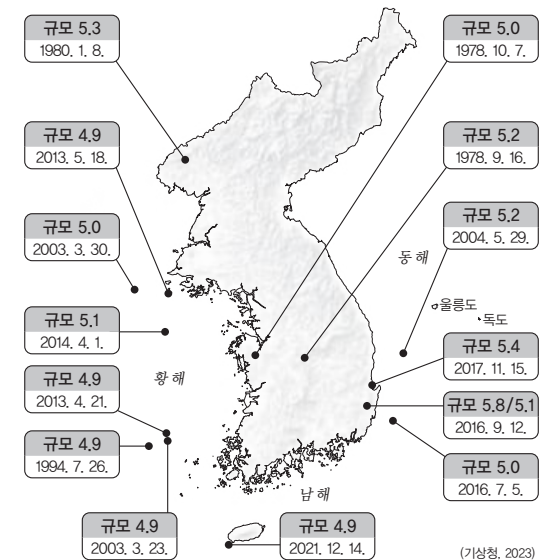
규모 5.3
1980. 1. 8.

규모 4.9
2013. 5. 18.

규모 5.0
2003. 3. 30.

규모 5.1
2014. 4. 1.

규모 4.9
2013. 4. 21.

규모 4.9
1994. 7. 26.

규모 4.9
2003. 3. 23.

규모 5.0
1978. 10. 7.

규모 5.2
1978. 9. 16.

규모 5.2
2004. 5. 29.

동해

울릉도

독도

황해

규모 5.4
2017. 11. 15.

규모 5.8/5.1
2016. 9. 12.

규모 5.0
2016. 7. 5.

남해

규모 4.9
2021. 12. 14.

(기상청, 2023)